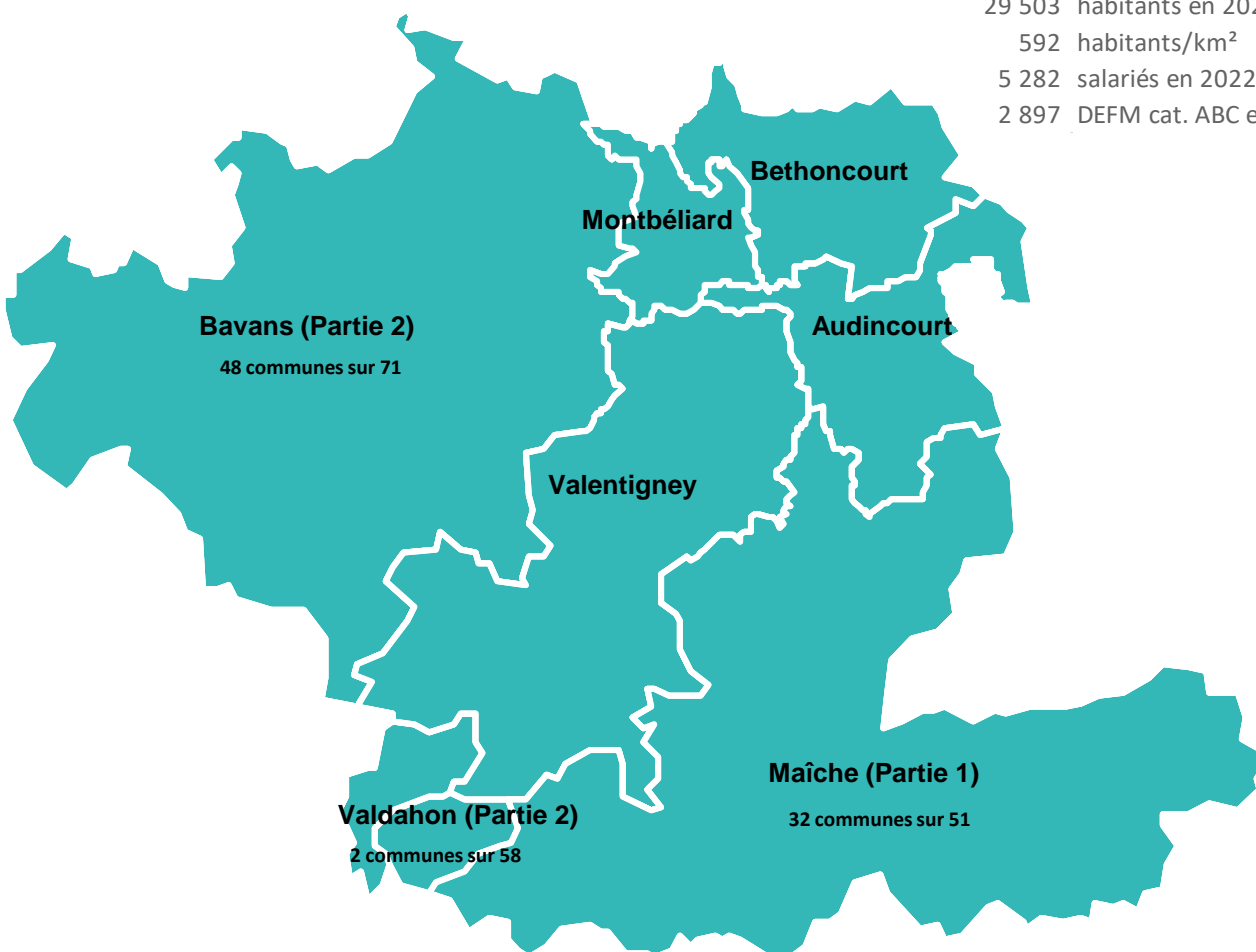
29 503 habitants en 202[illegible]
592 habitants/km²
5 282 salariés en 2022
2 897 DEFM cat. ABC e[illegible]

Bethoncourt

Montbéliard

Bavans (Partie 2)

48 communes sur 71

Audincourt

Valentigney

Maîche (Partie 1)

32 communes sur 51

Valdahon (Partie 2)

2 communes sur 58